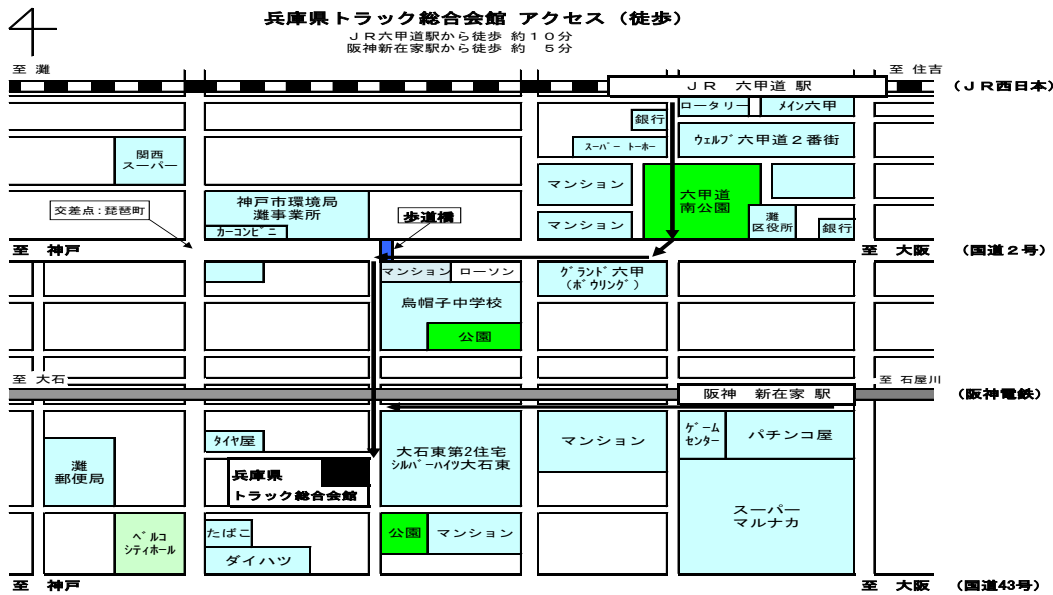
兵庫県トラック総合会館 アクセス（徒歩）
ＪＲ六甲道駅から徒歩 約１０分
阪神新在家駅から徒歩 約 ５分

至 灘
至 住吉
ＪＲ 六甲道 駅
（ＪＲ西日本）
ロータリー
ﾒｲﾝ六甲
銀行
ｳｪﾙﾌﾞ六甲道２番街
ｽｰﾊﾟｰ ﾄｰﾎｰ
関西スーパー
マンション
六甲道南公園
マンション
交差点：琵琶町
神戸市環境局灘事業所
ｶｰｺﾝﾋﾞﾆ
歩道橋
灘区役所
銀行
至 神戸
至 大阪
（国道２号）
マンション
ローソン
ｸﾞﾗﾝﾄﾞ六甲（ﾎﾞｳﾘﾝｸﾞ）
烏帽子中学校
公園
至 大石
至 石屋川
阪神 新在家 駅
（阪神電鉄）
タイヤ屋
大石東第2住宅
ｼﾙﾊﾞｰﾊｲﾂ大石東
マンション
ｹﾞｰﾑｾﾝﾀｰ
パチンコ屋
灘郵便局
兵庫県
トラック総合会館
スーパーマルナカ
ﾍﾞﾙｺ ｼﾃｨﾎｰﾙ
たばこ
ダイハツ
公園
マンション
至 神戸
至 大阪
（国道43号）